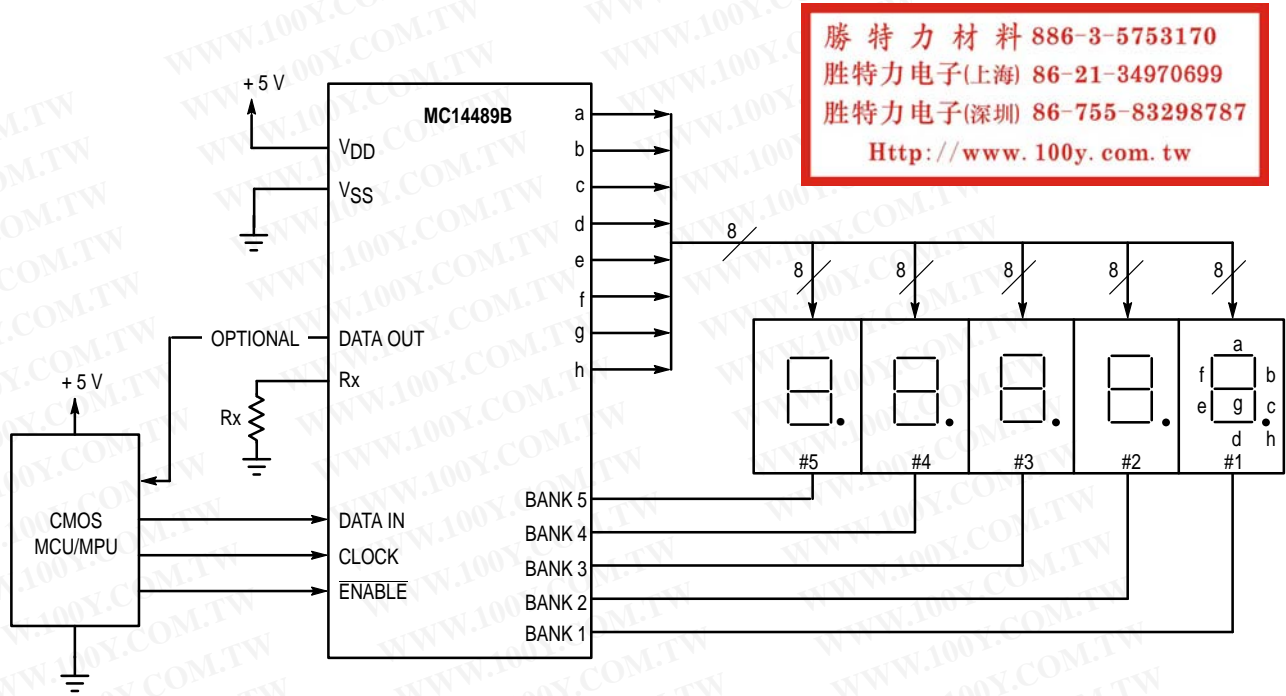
勝特力材料 886-3-5753170
胜特力电子(上海) 86-21-34970699
胜特力电子(深圳) 86-755-83298787
Http://www.100y.com.tw

+5 V
$V_{DD}$
$V_{SS}$
MC14489B
a
b
c
d
e
f
g
h
8
8
8
8
8
8
OPTIONAL
DATA OUT
Rx
Rx
+5 V
CMOS MCU/MPU
DATA IN
CLOCK
$\overline{\text{ENABLE}}$
BANK 5
BANK 4
BANK 3
BANK 2
BANK 1
a
f
b
e
g
c
d
h
#5
#4
#3
#2
#1

WWW.100Y.COM.TW